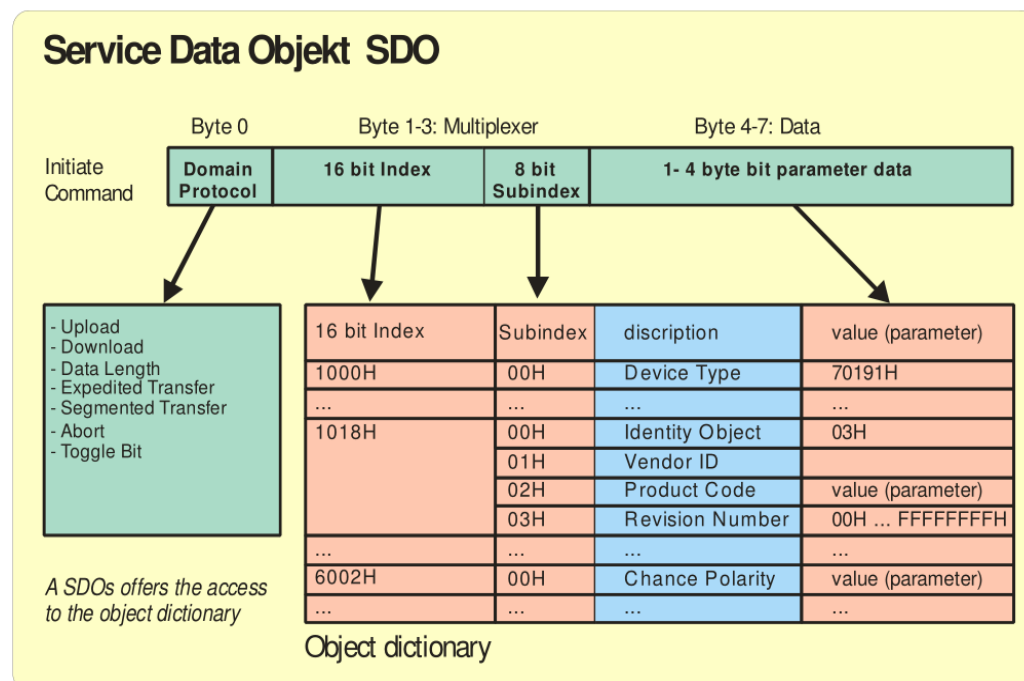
Service Data Objekt SDO

Byte 0

Byte 1-3: Multiplexer

Byte 4-7: Data

Initiate Command

| Domain Protocol | 16 bit Index | 8 bit Subindex | 1- 4 byte bit parameter data |
|---|---|---|---|

- Upload
- Download
- Data Length
- Expedited Transfer
- Segmented Transfer
- Abort
- Toggle Bit

A SDOs offers the access to the object dictionary

| 16 bit Index | Subindex | discription | value (parameter) |
|---|---|---|---|
| 1000H | 00H | Device Type | 70191H |
| ... | ... | ... | ... |
| 1018H | 00H | Identity Object | 03H |
| | 01H | Vendor ID | |
| | 02H | Product Code | value (parameter) |
| | 03H | Revision Number | 00H ... FFFFFFFFH |
| ... | ... | ... | ... |
| 6002H | 00H | Chance Polarity | value (parameter) |
| ... | ... | ... | ... |

Object dictionary